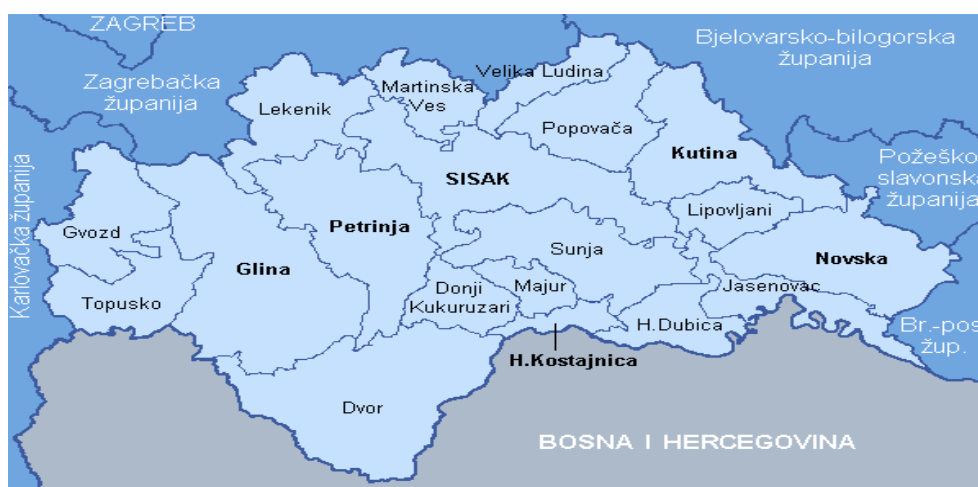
ZAGREB
Zagrebačka županija
Bjelovarsko-bilogorska županija
Karlovačka županija
Velika Ludina
Martinska Ves
Lekenik
Popovača
Kutina
Požeško slavonska županija
SISAK
Lipovljani
Gvozd
Petrinja
Glina
Sunja
Novska
Donji Kukuruzari
Majur
Jasenovac
Topusko
H.Dubica
Br.-pos žup.
H.Kostajnica
Dvor
BOSNA I HERCEGOVINA